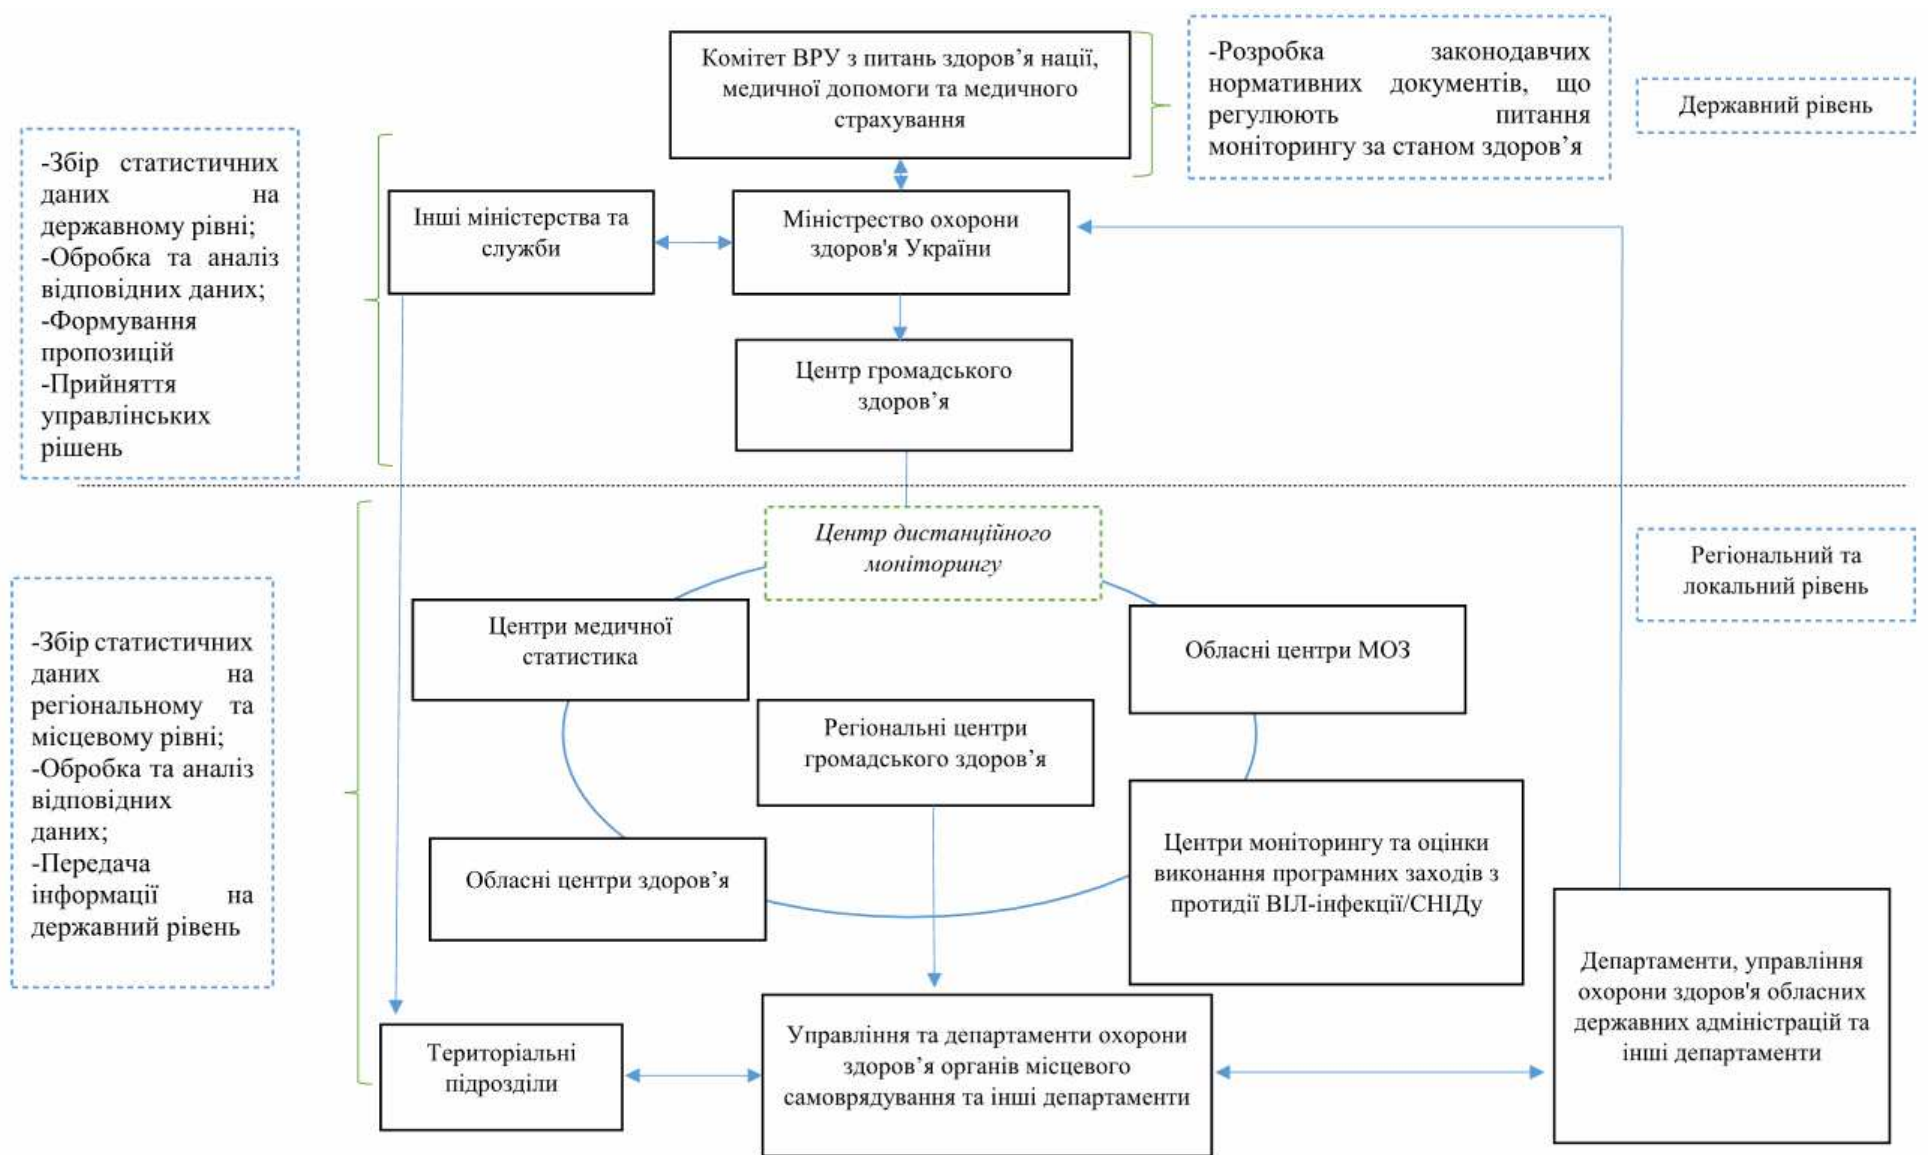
Комітет ВРУ з питань здоров'я нації, медичної допомоги та медичного страхування

-Розробка законодавчих нормативних документів, що регулюють питання моніторингу за станом здоров'я

Державний рівень

-Збір статистичних даних на державному рівні;
-Обробка та аналіз відповідних даних;
-Формування пропозицій
-Прийняття управлінських рішень

Інші міністерства та служби

Міністерство охорони здоров'я України

Центр громадського здоров'я

Центр дистанційного моніторингу

Регіональний та локальний рівень

-Збір статистичних даних на регіональному та місцевому рівні;
-Обробка та аналіз відповідних даних;
-Передача інформації на державний рівень

Центри медичної статистика

Обласні центри МОЗ

Регіональні центри громадського здоров'я

Центри моніторингу та оцінки виконання програмних заходів з протидії ВІЛ-інфекції/СНІДу

Обласні центри здоров'я

Департаменти, управління охорони здоров'я обласних державних адміністрацій та інші департаменти

Територіальні підрозділи

Управління та департаменти охорони здоров'я органів місцевого самоврядування та інші департаменти